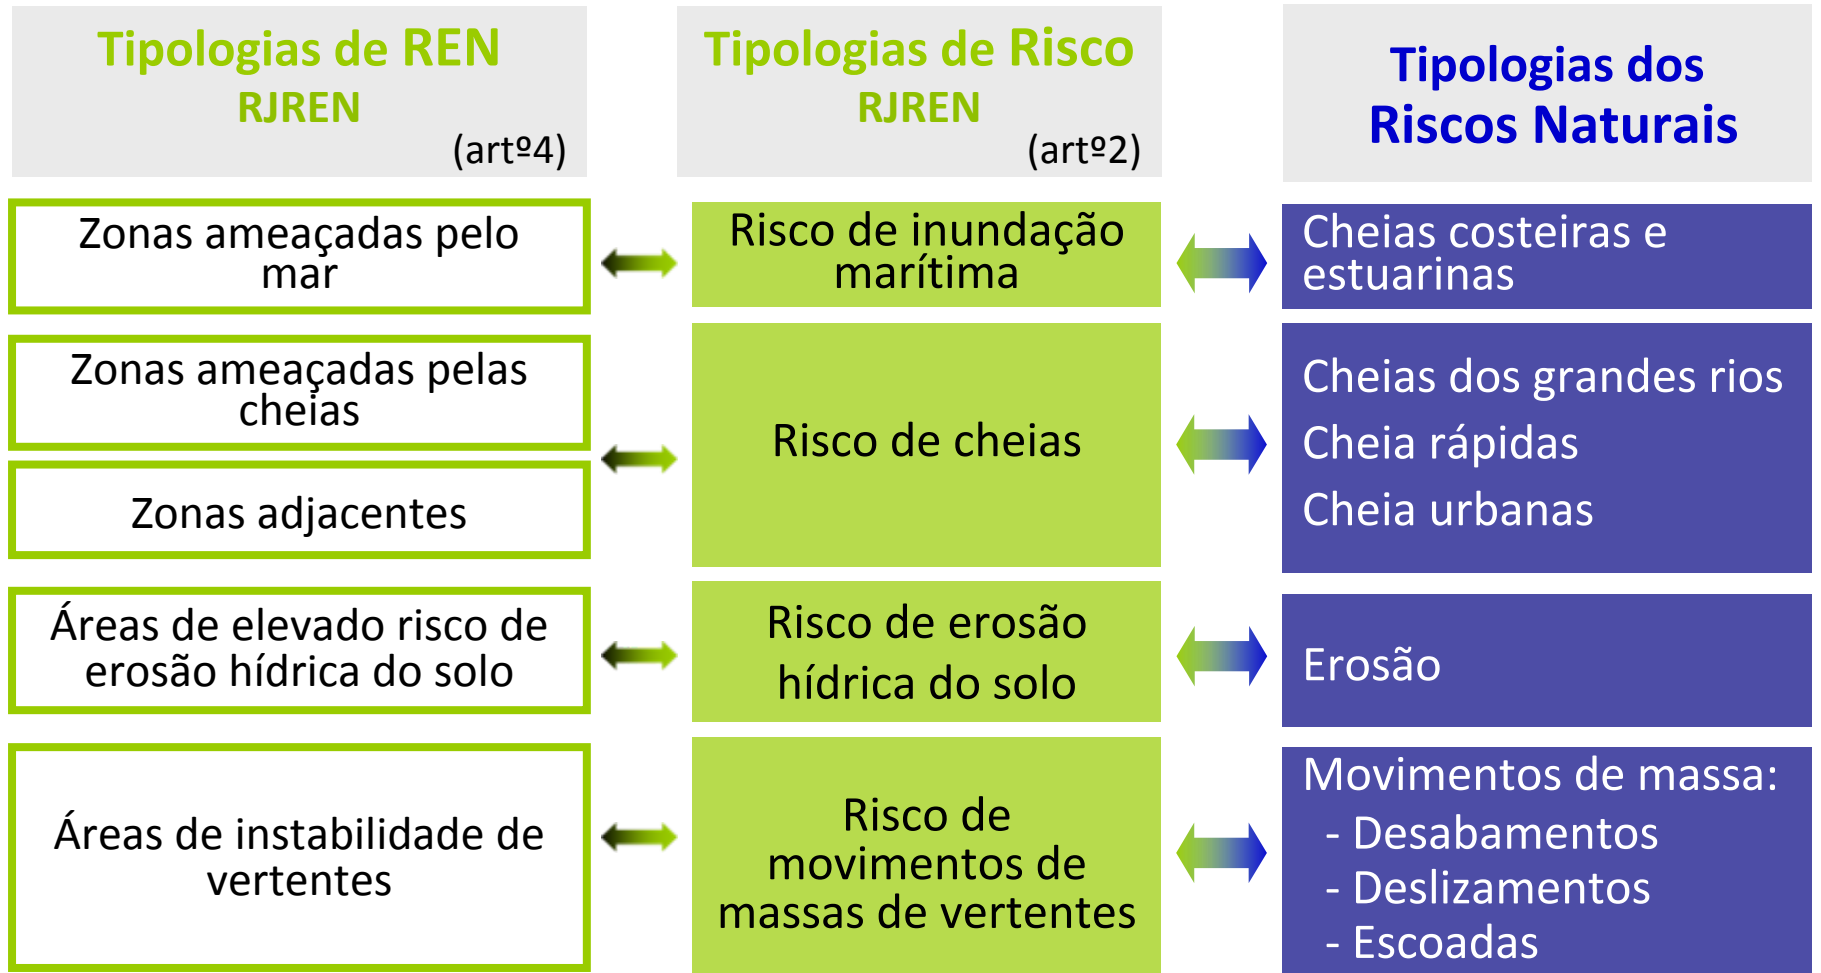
Tipologias de REN
RJREN
(artº4)

Tipologias de Risco
RJREN
(artº2)

Tipologias dos Riscos Naturais

Zonas ameaçadas pelo mar

Risco de inundação marítima

Cheias costeiras e estuarinas

Zonas ameaçadas pelas cheias

Zonas adjacentes

Risco de cheias

Cheias dos grandes rios
Cheia rápidas
Cheia urbanas

Áreas de elevado risco de erosão hídrica do solo

Risco de erosão hídrica do solo

Erosão

Áreas de instabilidade de vertentes

Risco de movimentos de massas de vertentes

Movimentos de massa:
- Desabamentos
- Deslizamentos
- Escoadas